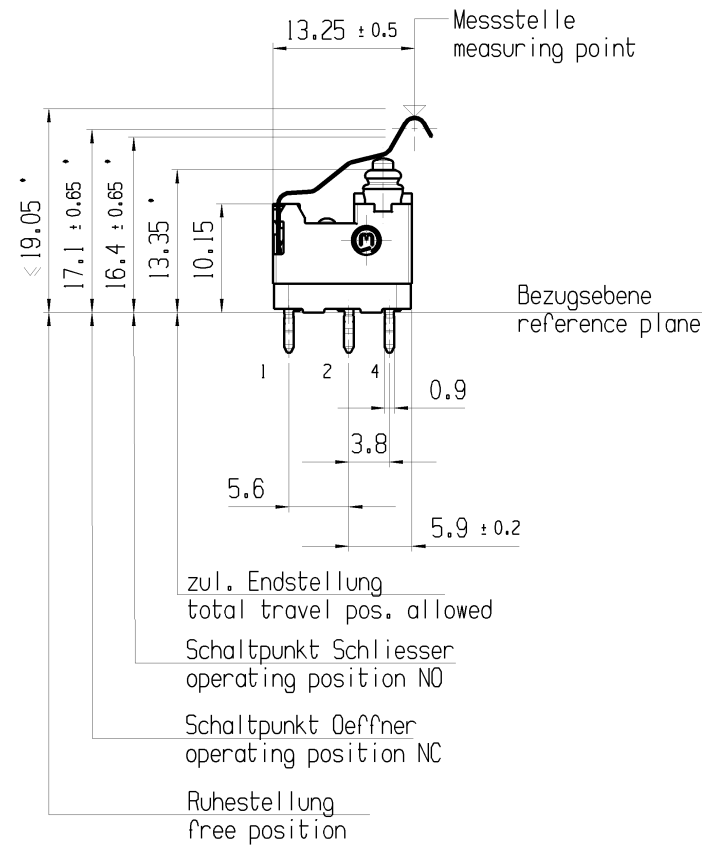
13.25 ± 0.5

Messstelle
measuring point

≤19.05 *

17.1 ± 0.65 *

16.4 ± 0.65 *

13.35 *

10.15

Bezugsebene
reference plane

1 2 4

0.9

3.8

5.6

5.9 ± 0.2

zul. Endstellung
total travel pos. allowed

Schaltpunkt Schliesser
operating position NO

Schaltpunkt Oeffner
operating position NC

Ruhestellung
free position